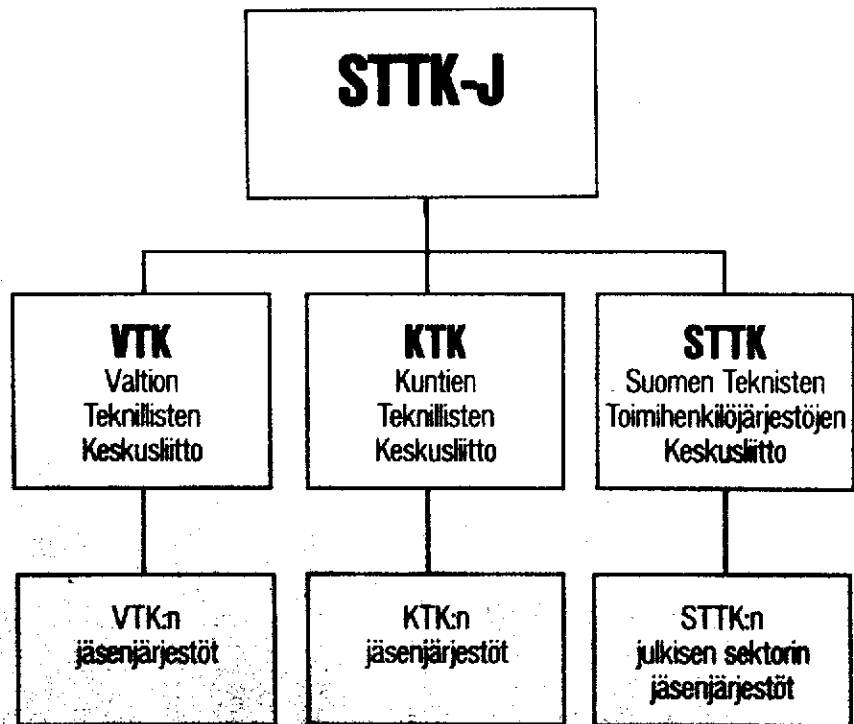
STTK-J

VTK
Valtion Teknillisten Keskusliitto

KTK
Kuntien Teknillisten Keskusliitto

STTK
Suomen Teknisten Toimihenkilöjärjestöjen Keskusliitto

VTK:n jäsenjärjestöt

KTK:n jäsenjärjestöt

STTK:n julkisen sektorin jäsenjärjestöt